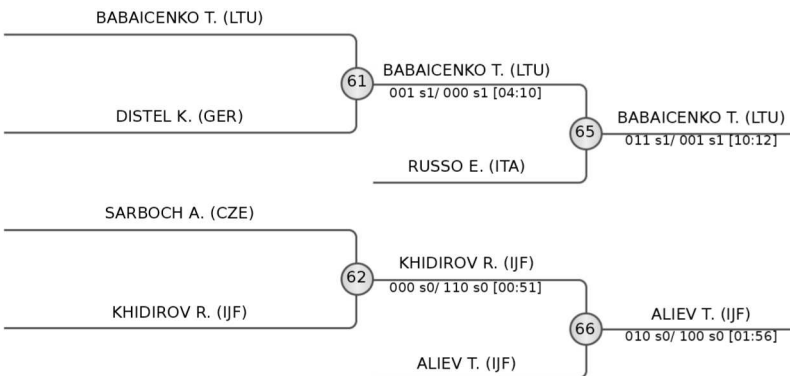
BABAICENKO T. (LTU)

61

DISTEL K. (GER)

BABAICENKO T. (LTU)
001 s1/ 000 s1 [04:10]

65

BABAICENKO T. (LTU)
011 s1/ 001 s1 [10:12]

RUSSO E. (ITA)

SARBOCH A. (CZE)

62

KHIDIROV R. (IJF)

KHIDIROV R. (IJF)
000 s0/ 110 s0 [00:51]

66

ALIEV T. (IJF)
010 s0/ 100 s0 [01:56]

ALIEV T. (IJF)